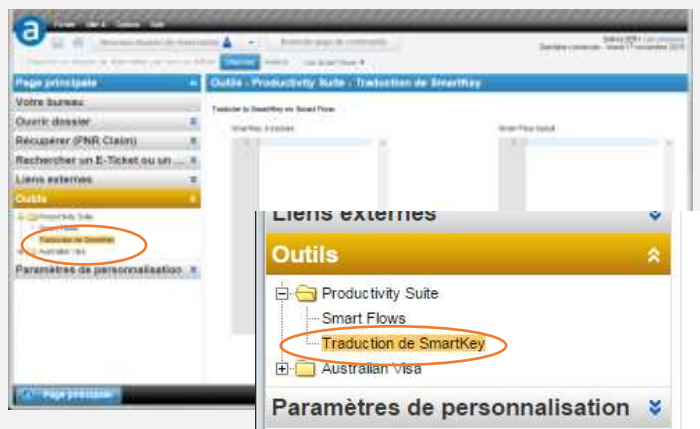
Page principale
Votre bureau
Ouvrir dossier
Récupérer (PNR Claim)
Rechercher un E-Ticket ou un ...
Liens externes
Outils
Productivity Suite
Smart Flows
Traduction de SmartKey
Australian Visa
Paramètres de personnalisation

Outils - Productivity Suite - Traduction de SmartKey

Traduire la SmartKey en Smart Flows

Page principale

Liens externes
Outils
Productivity Suite
Smart Flows
Traduction de SmartKey
Australian Visa
Paramètres de personnalisation